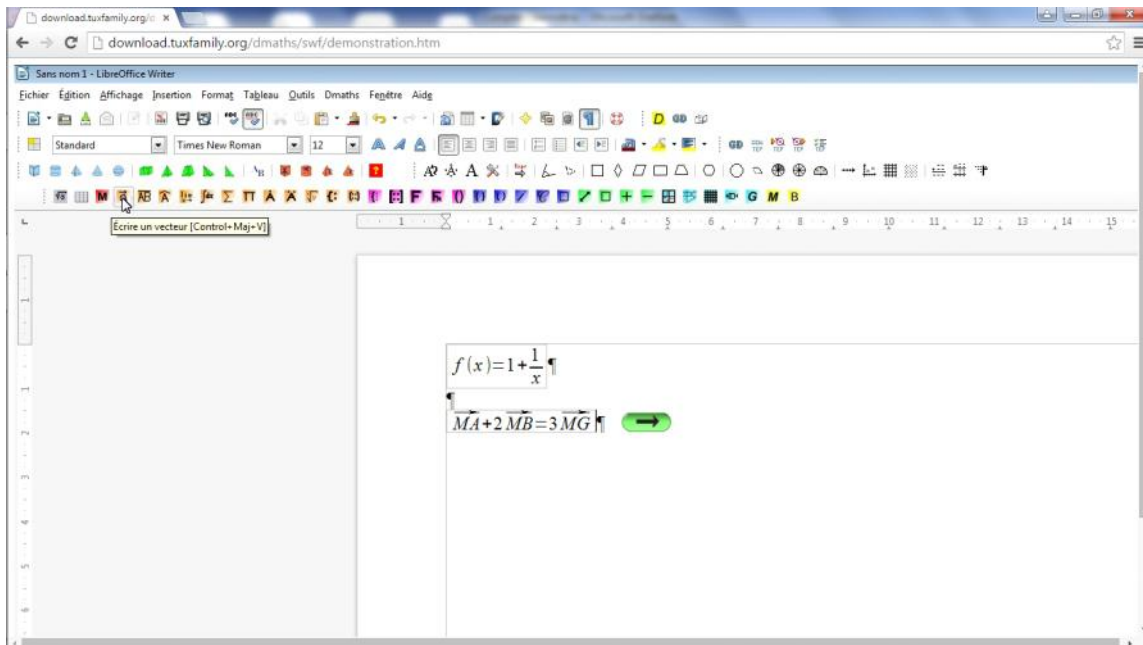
download.tuxfamily.org/d ×

download.tuxfamily.org/dmaths/swf/demonstration.htm

Sans nom 1 - LibreOffice Writer

Fichier Édition Affichage Insertion Format Tableau Outils Dmaths Fenêtre Aide

Standard Times New Roman 12

Écrire un vecteur [Control+Maj+V]

$f(x)=1+\frac{1}{x}$ ¶

¶

$\overrightarrow{MA}+2\overrightarrow{MB}=3\overrightarrow{MG}$ ¶